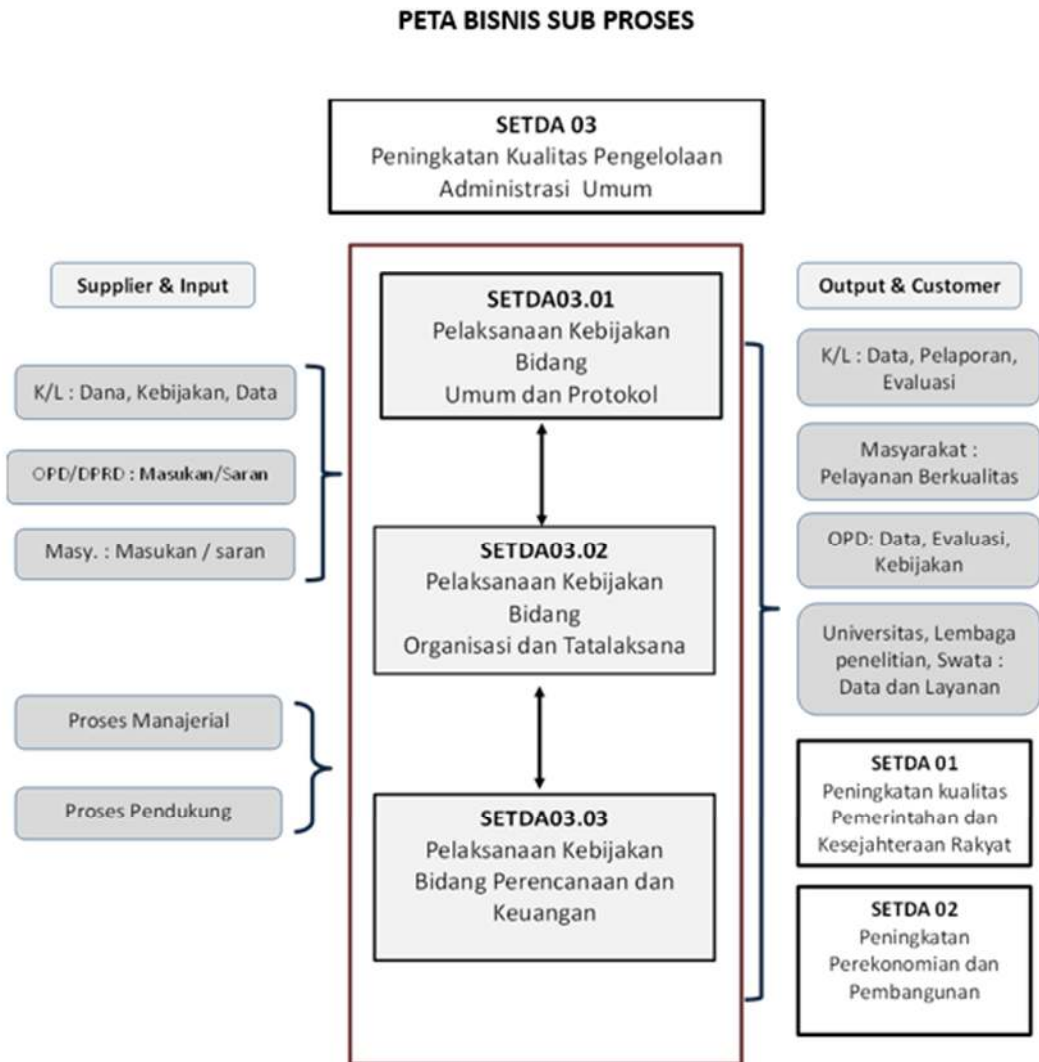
PETA BISNIS SUB PROSES

SETDA 03
Peningkatan Kualitas Pengelolaan Administrasi Umum

Supplier & Input

K/L : Dana, Kebijakan, Data

OPD/DPRD : Masukan/Saran

Masy. : Masukan / saran

Proses Manajerial

Proses Pendukung

SETDA03.01
Pelaksanaan Kebijakan Bidang Umum dan Protokol

SETDA03.02
Pelaksanaan Kebijakan Bidang Organisasi dan Tatalaksana

SETDA03.03
Pelaksanaan Kebijakan Bidang Perencanaan dan Keuangan

Output & Customer

K/L : Data, Pelaporan, Evaluasi

Masyarakat : Pelayanan Berkualitas

OPD: Data, Evaluasi, Kebijakan

Universitas, Lembaga penelitian, Swata : Data dan Layanan

SETDA 01
Peningkatan kualitas Pemerintahan dan Kesejahteraan Rakyat

SETDA 02
Peningkatan Perekonomian dan Pembangunan